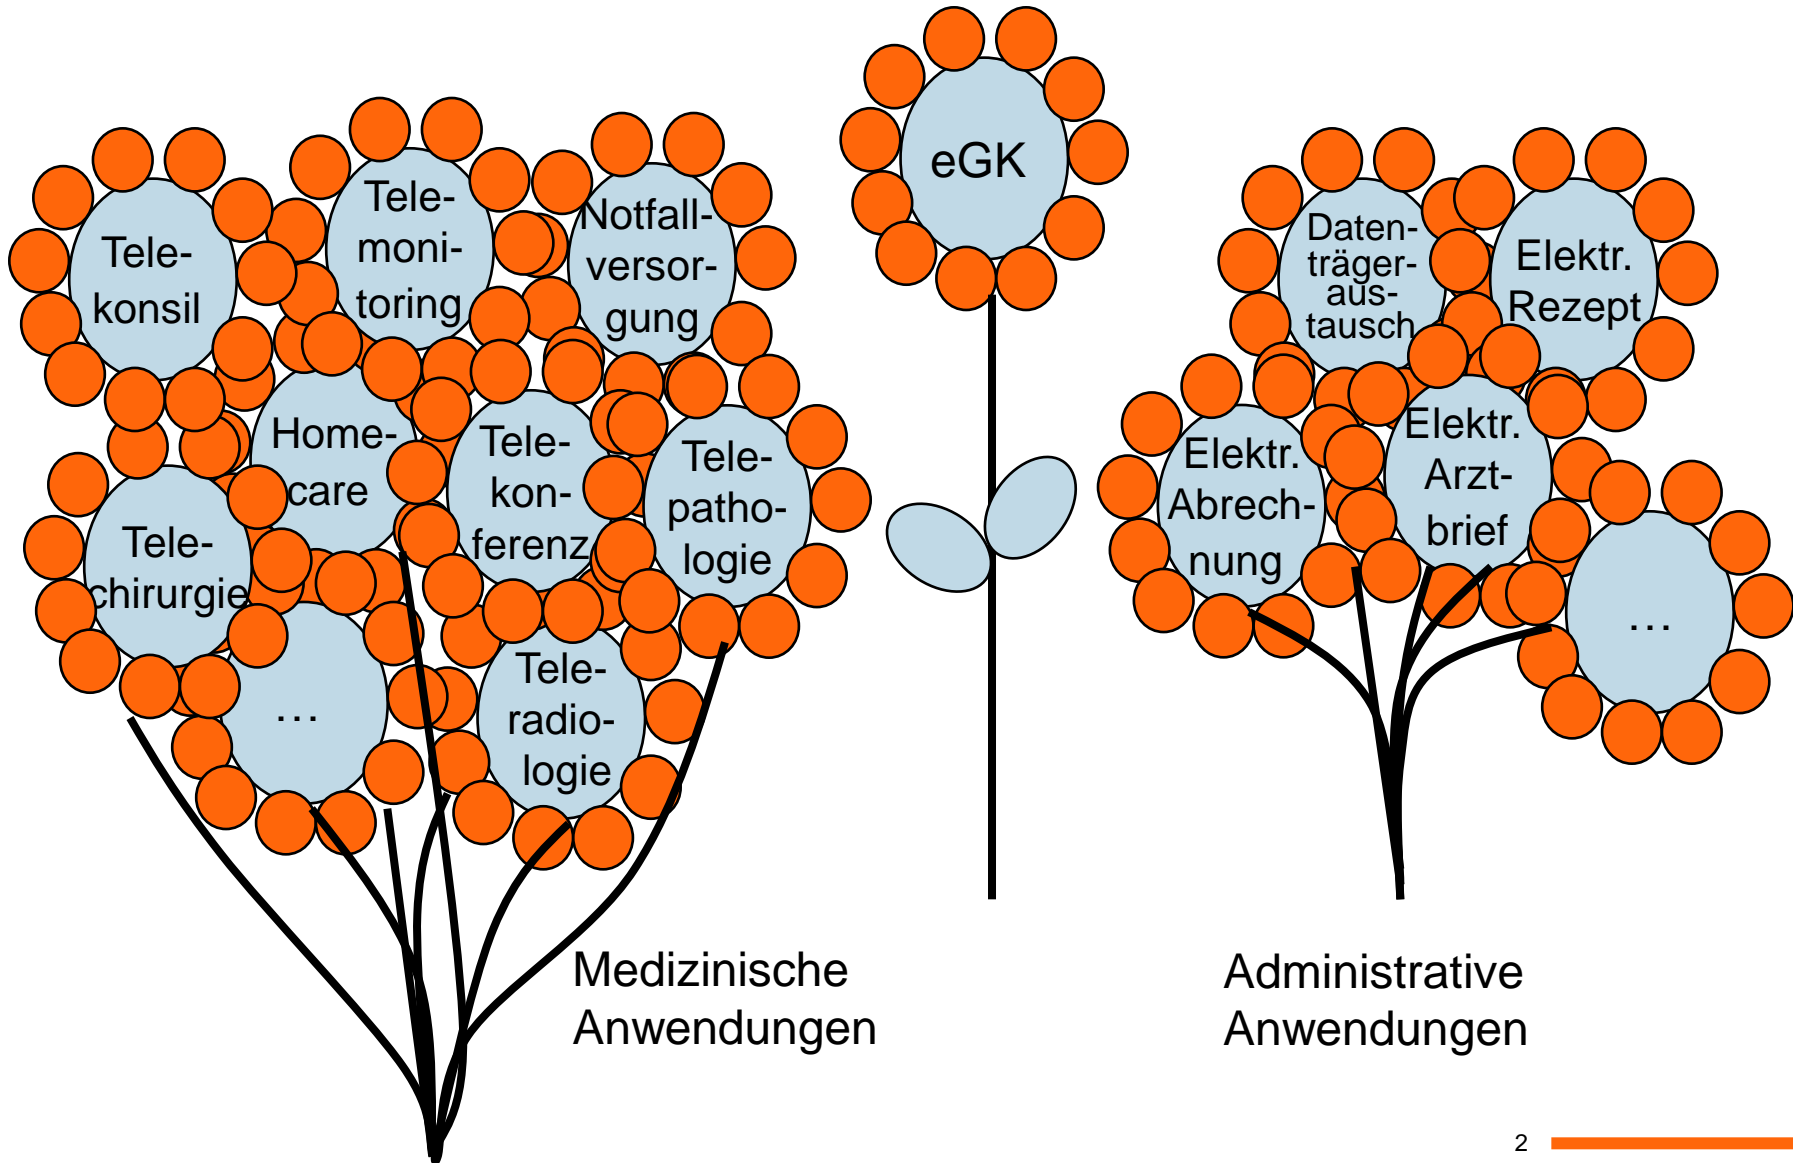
Telekonsil

Telemonitoring

Notfallversorgung

eGK

Datenträgeraustausch

Elektr. Rezept

Homecare

Telekonferenz

Telepathologie

Telechirurgie

…

Teleradiologie

Elektr. Abrechnung

Elektr. Arztbrief

…

Medizinische Anwendungen

Administrative Anwendungen

2